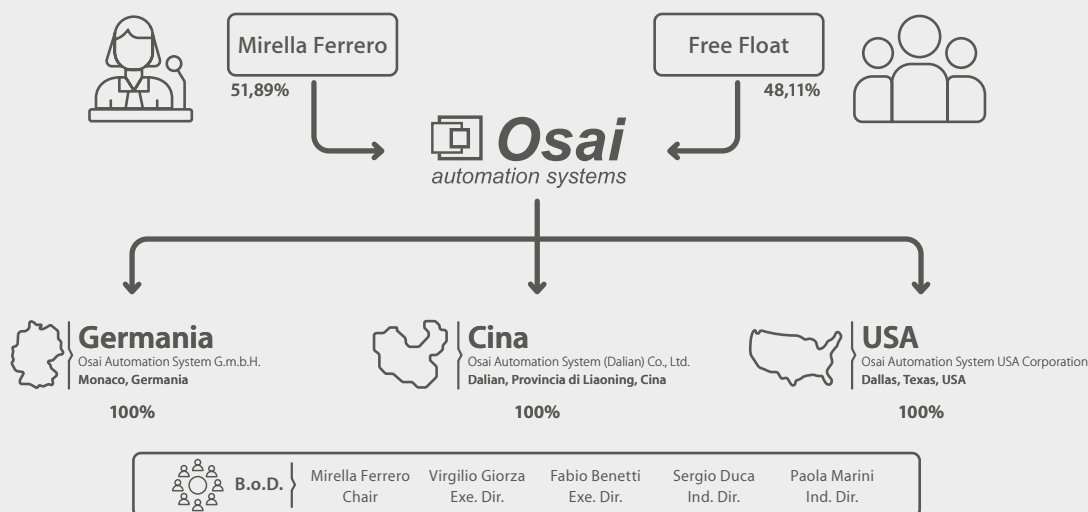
Mirella Ferrero

51,89%

Free Float

48,11%

Osai
automation systems

Germania
Osai Automation System G.m.b.H.
Monaco, Germania

100%

Cina
Osai Automation System (Dalian) Co., Ltd.
Dalian, Provincia di Liaoning, Cina

100%

USA
Osai Automation System USA Corporation
Dallas, Texas, USA

100%

B.o.D.

Mirella Ferrero
Chair

Virgilio Giorza
Exe. Dir.

Fabio Benetti
Exe. Dir.

Sergio Duca
Ind. Dir.

Paola Marini
Ind. Dir.